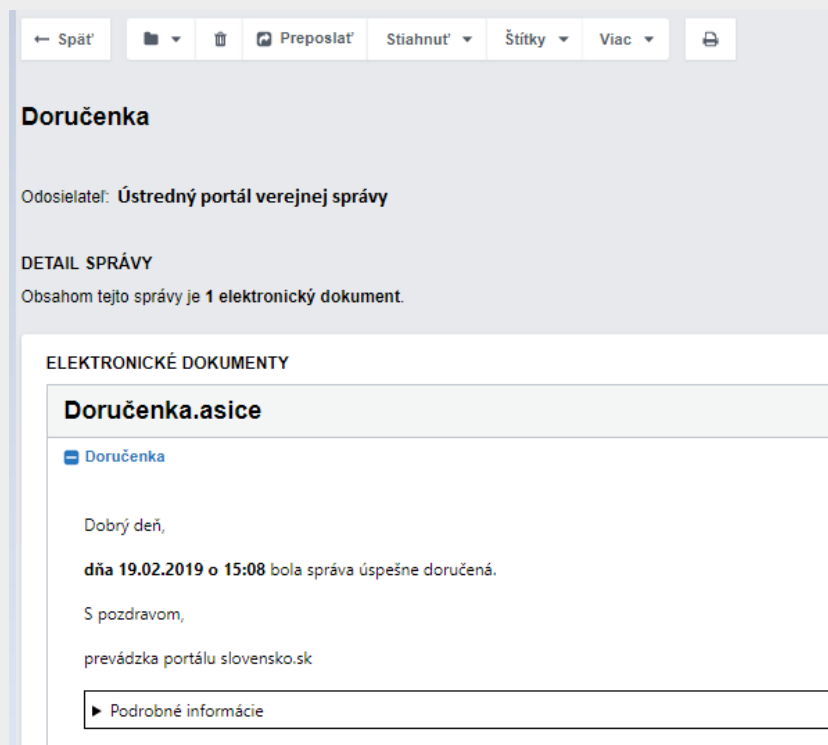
← Späť | Preposlať | Stiahnuť ▾ | Štítky ▾ | Viac ▾

Doručenka

Odosielateľ: Ústredný portál verejnej správy

DETAIL SPRÁVY

Obsahom tejto správy je 1 elektronický dokument.

ELEKTRONICKÉ DOKUMENTY

Doručenka.asice

Doručenka

Dobrý deň,

dňa 19.02.2019 o 15:08 bola správa úspešne doručená.

S pozdravom,

prevádzka portálu slovensko.sk

▶ Podrobné informácie